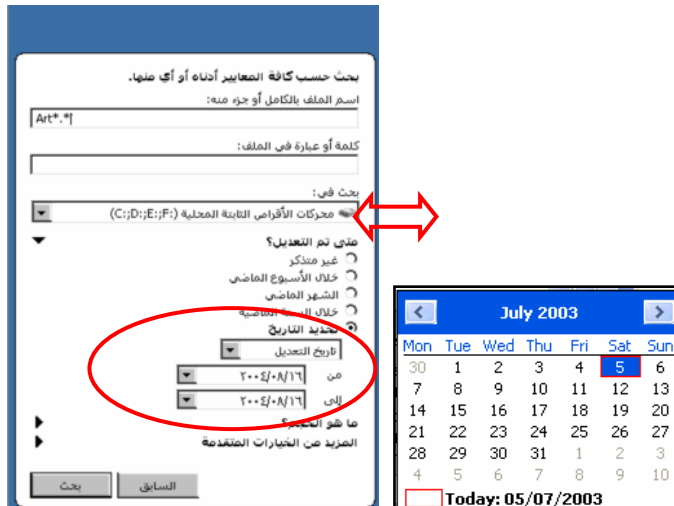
بحث حسب كافة المعايير أدناه أو أي منها.

اسم الملف بالكامل أو جزء منه:

Art*.*

كلمة أو عبارة في الملف:

بحث في:

محركات الأقراص الثابتة المحلية (C:;D:;E:;F:)

متى تم التعديل؟

غير متذكر

خلال الأسبوع الماضي

الشهر الماضي

خلال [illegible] الماضية

تحديد التاريخ

تاريخ التعديل

من ٢٠٠٤/٠٨/١٦

إلى ٢٠٠٤/٠٨/١٦

ما هو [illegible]؟

المزيد من الخيارات المتقدمة

السابق بحث

July 2003

| Mon | Tue | Wed | Thu | Fri | Sat | Sun |
|---|---|---|---|---|---|---|
| 30 | 1 | 2 | 3 | 4 | 5 | 6 |
| 7 | 8 | 9 | 10 | 11 | 12 | 13 |
| 14 | 15 | 16 | 17 | 18 | 19 | 20 |
| 21 | 22 | 23 | 24 | 25 | 26 | 27 |
| 28 | 29 | 30 | 31 | 1 | 2 | 3 |
| 4 | 5 | 6 | 7 | 8 | 9 | 10 |

Today: 05/07/2003